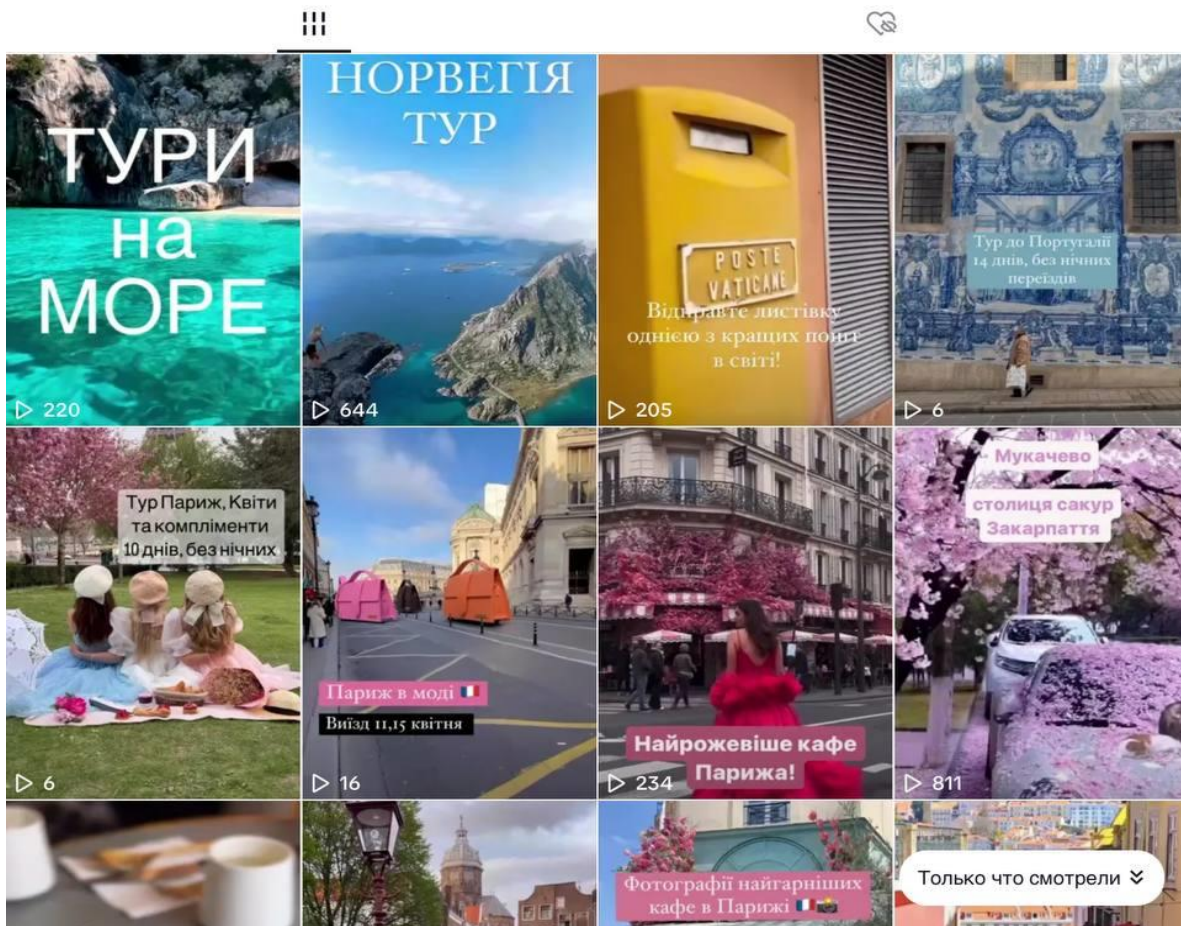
ТУРИ на МОРЕ
▷ 220

НОРВЕГІЯ ТУР
▷ 644

POSTE VATICANE
Відправте листівку однією з кращих пошт в світі!
▷ 205

Тур до Португалії 14 днів, без нічних переїздів
▷ 6

Тур Париж, Квіти та компліменти 10 днів, без нічних
▷ 6

Париж в моді 🇫🇷
Виїзд 11,15 квітня
▷ 16

Найрожевіше кафе Парижа!
▷ 234

Мукачево
столиця сакур Закарпаття
▷ 811

Фотографії найгарніших кафе в Парижі 🇫🇷📸

Только что смотрели ≫